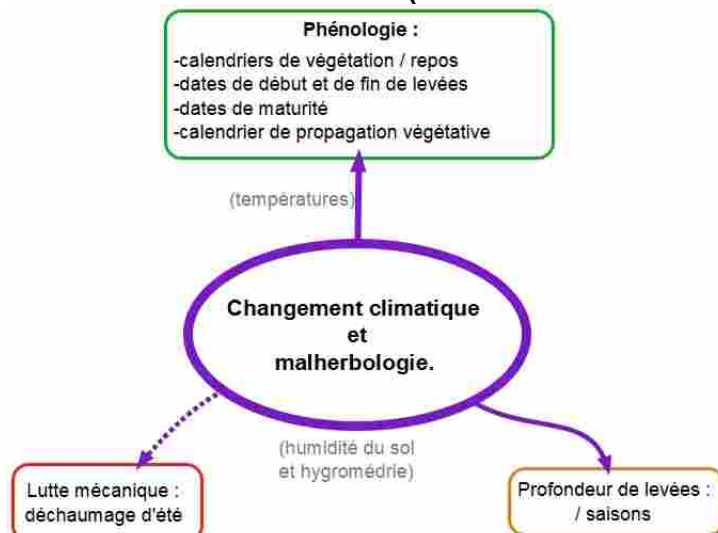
Phénologie :
-calendriers de végétation / repos
-dates de début et de fin de levées
-dates de maturité
-calendrier de propagation végétative

(températures)

Changement climatique
et
malherbologie.

(humidité du sol
et hygromédrie)

Lutte mécanique :
déchaumage d'été

Profondeur de levées :
/ saisons